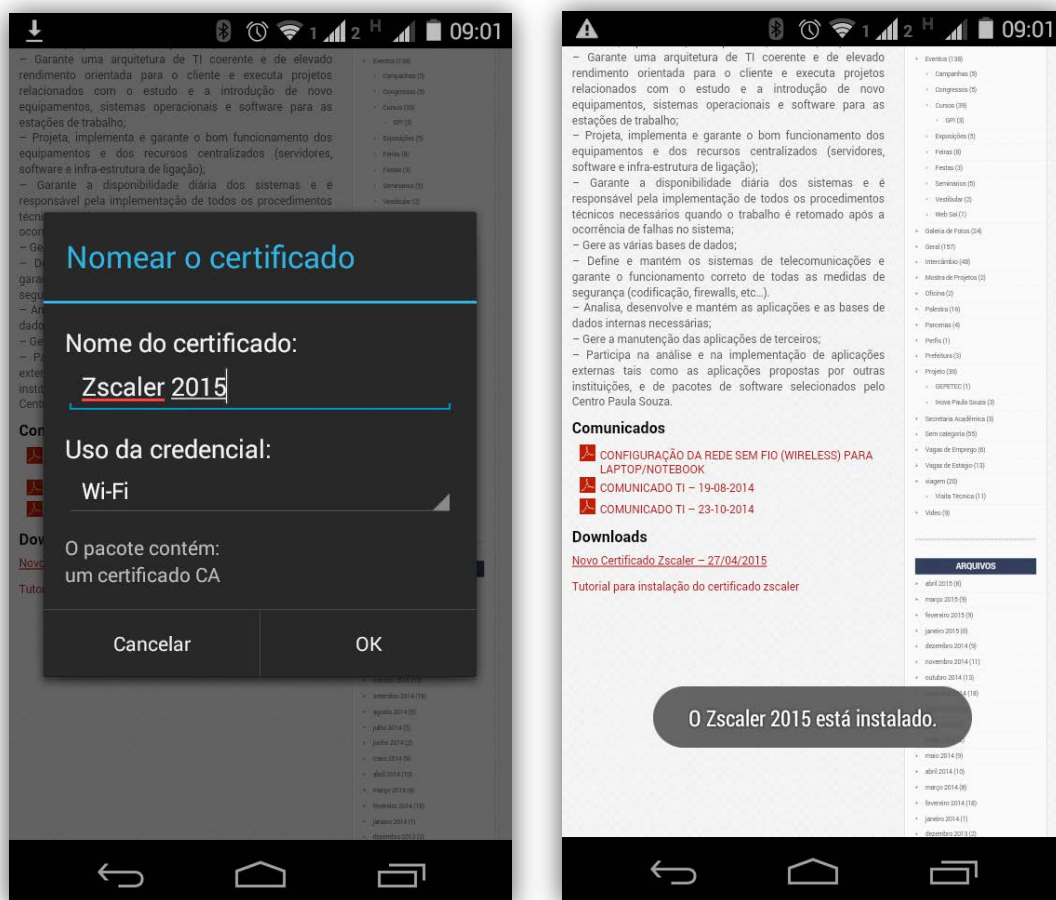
1 2 H 09:01

– Garante uma arquitetura de TI coerente e de elevado rendimento orientada para o cliente e executa projetos relacionados com o estudo e a introdução de novo equipamentos, sistemas operacionais e software para as estações de trabalho;
– Projeta, implementa e garante o bom funcionamento dos equipamentos e dos recursos centralizados (servidores, software e infra-estrutura de ligação);
– Garante a disponibilidade diária dos sistemas e é responsável pela implementação de todos os procedimentos técnicos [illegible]

Nomear o certificado

Nome do certificado:

Zscaler 2015

Uso da credencial:

Wi-Fi

O pacote contém:
um certificado CA

Cancelar

OK

1 2 H 09:01

– Garante uma arquitetura de TI coerente e de elevado rendimento orientada para o cliente e executa projetos relacionados com o estudo e a introdução de novo equipamentos, sistemas operacionais e software para as estações de trabalho;
– Projeta, implementa e garante o bom funcionamento dos equipamentos e dos recursos centralizados (servidores, software e infra-estrutura de ligação);
– Garante a disponibilidade diária dos sistemas e é responsável pela implementação de todos os procedimentos técnicos necessários quando o trabalho é retomado após a ocorrência de falhas no sistema;
– Gere as várias bases de dados;
– Define e mantém os sistemas de telecomunicações e garante o funcionamento correto de todas as medidas de segurança (codificação, firewalls, etc...).
– Analisa, desenvolve e mantém as aplicações e as bases de dados internas necessárias;
– Gere a manutenção das aplicações de terceiros;
– Participa na análise e na implementação de aplicações externas tais como as aplicações propostas por outras instituições, e de pacotes de software selecionados pelo Centro Paula Souza.

Comunicados

CONFIGURAÇÃO DA REDE SEM FIO (WIRELESS) PARA LAPTOP/NOTEBOOK
COMUNICADO TI – 19-08-2014
COMUNICADO TI – 23-10-2014

Downloads

Novo Certificado Zscaler – 27/04/2015

Tutorial para instalação do certificado zscaler

Eventos (138)
Campanhas (5)
Congressos (5)
Cursos (39)
GPI (3)
Exposições (5)
Feiras (8)
Festas (3)
Seminários (5)
Vestibular (2)
Web Sai (1)
Galeria de Fotos (24)
Geral (157)
Intercâmbio (48)
Mostra de Projetos (2)
Oficina (2)
Palestra (16)
Parcerias (4)
Perfis (1)
Prefeitura (3)
Projeto (39)
GEPETEC (1)
Inova Paula Souza (3)
Secretaria Acadêmica (3)
Sem categoria (55)
Vagas de Emprego (6)
Vagas de Estágio (13)
viagem (20)
Visita Tecnica (11)
Video (9)

ARQUIVOS
abril 2015 (8)
março 2015 (9)
fevereiro 2015 (9)
janeiro 2015 (6)
dezembro 2014 (9)
novembro 2014 (11)
outubro 2014 (13)
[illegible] 2014 (18)
maio 2014 (9)
abril 2014 (10)
março 2014 (8)
fevereiro 2014 (18)
janeiro 2014 (1)
dezembro 2013 (2)

O Zscaler 2015 está instalado.